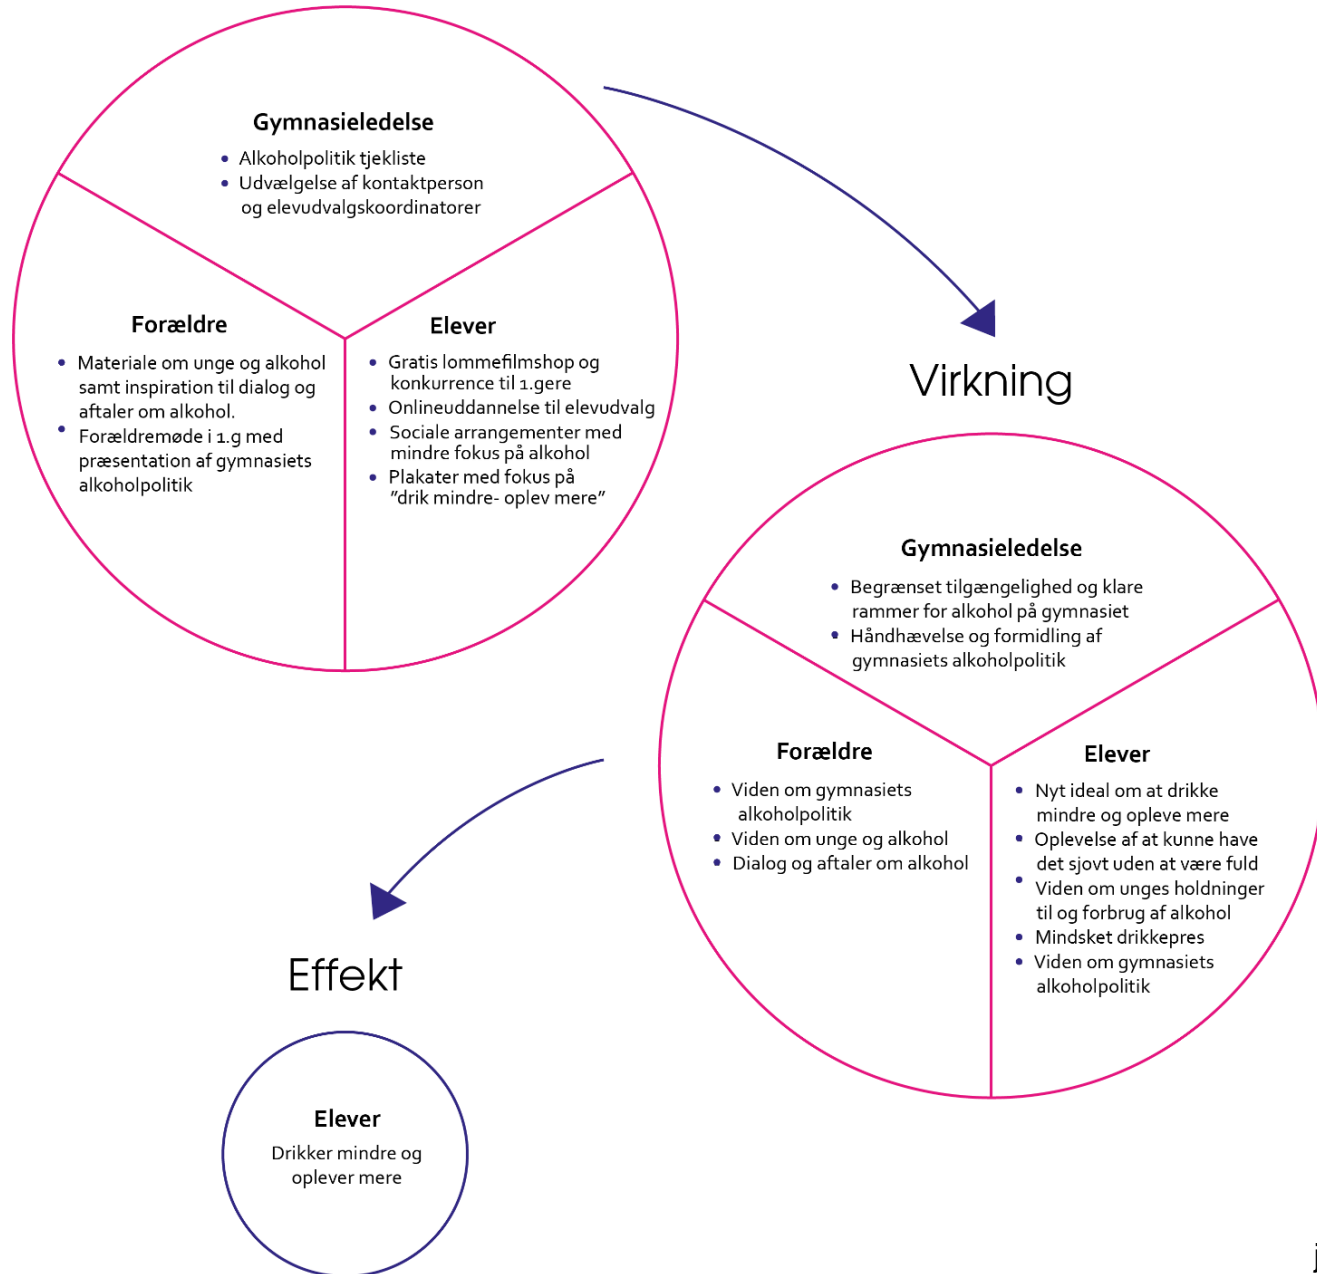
Gymnasieledelse

- Alkoholpolitik tjekliste
- Udvælgelse af kontaktperson og elevudvalgskoordinatorer

Forældre

- Materiale om unge og alkohol samt inspiration til dialog og aftaler om alkohol.
- Forældremøde i 1.g med præsentation af gymnasiets alkoholpolitik

Elever

- Gratis lommefilmshop og konkurrence til 1.gere
- Onlineuddannelse til elevudvalg
- Sociale arrangementer med mindre fokus på alkohol
- Plakater med fokus på "drik mindre- oplev mere"

Virkning

Gymnasieledelse

- Begrænset tilgængelighed og klare rammer for alkohol på gymnasiet
- Håndhævelse og formidling af gymnasiets alkoholpolitik

Forældre

- Viden om gymnasiets alkoholpolitik
- Viden om unge og alkohol
- Dialog og aftaler om alkohol

Elever

- Nyt ideal om at drikke mindre og opleve mere
- Oplevelse af at kunne have det sjovt uden at være fuld
- Viden om unges holdninger til og forbrug af alkohol
- Mindsket drikkepres
- Viden om gymnasiets alkoholpolitik

Effekt

Elever

Drikker mindre og oplever mere